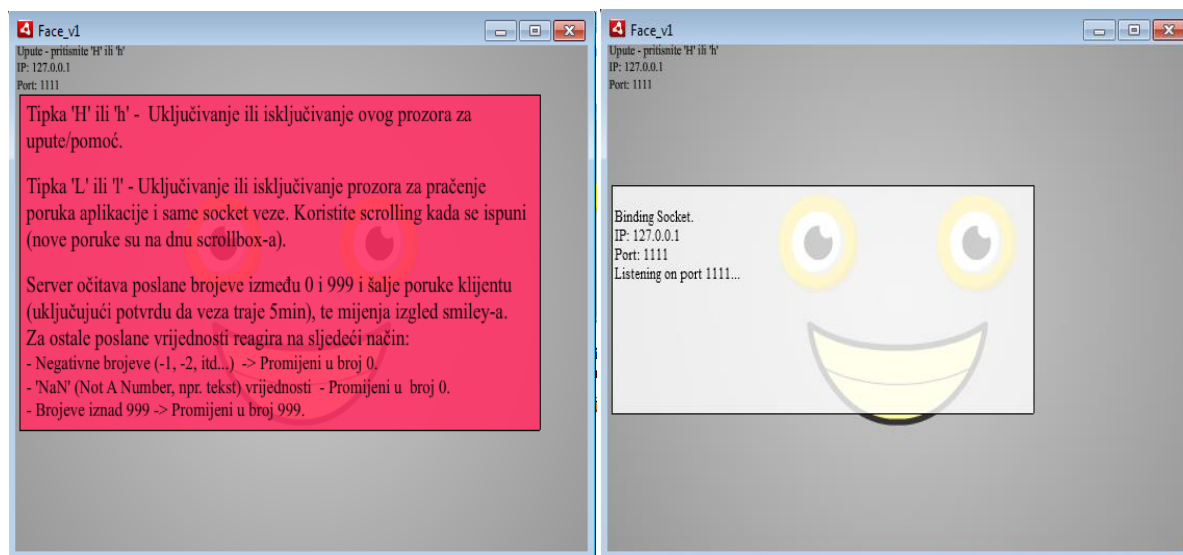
Face_v1
Upute - pritisnite 'H' ili 'h'
IP: 127.0.0.1
Port: 1111

Tipka 'H' ili 'h' - Uključivanje ili isključivanje ovog prozora za upute/pomoć.

Tipka 'L' ili 'l' - Uključivanje ili isključivanje prozora za praćenje poruka aplikacije i same socket veze. Koristite scrolling kada se ispuni (nove poruke su na dnu scrollbox-a).

Server očitava poslane brojeve između 0 i 999 i šalje poruke klijentu (uključujući potvrdu da veza traje 5min), te mijenja izgled smiley-a. Za ostale poslane vrijednosti reagira na sljedeći način:
- Negativne brojeve (-1, -2, itd...) -> Promijeni u broj 0.
- 'NaN' (Not A Number, npr. tekst) vrijednosti - Promijeni u broj 0.
- Brojeve iznad 999 -> Promijeni u broj 999.

Face_v1
Upute - pritisnite 'H' ili 'h'
IP: 127.0.0.1
Port: 1111

Binding Socket.
IP: 127.0.0.1
Port: 1111
Listening on port 1111...